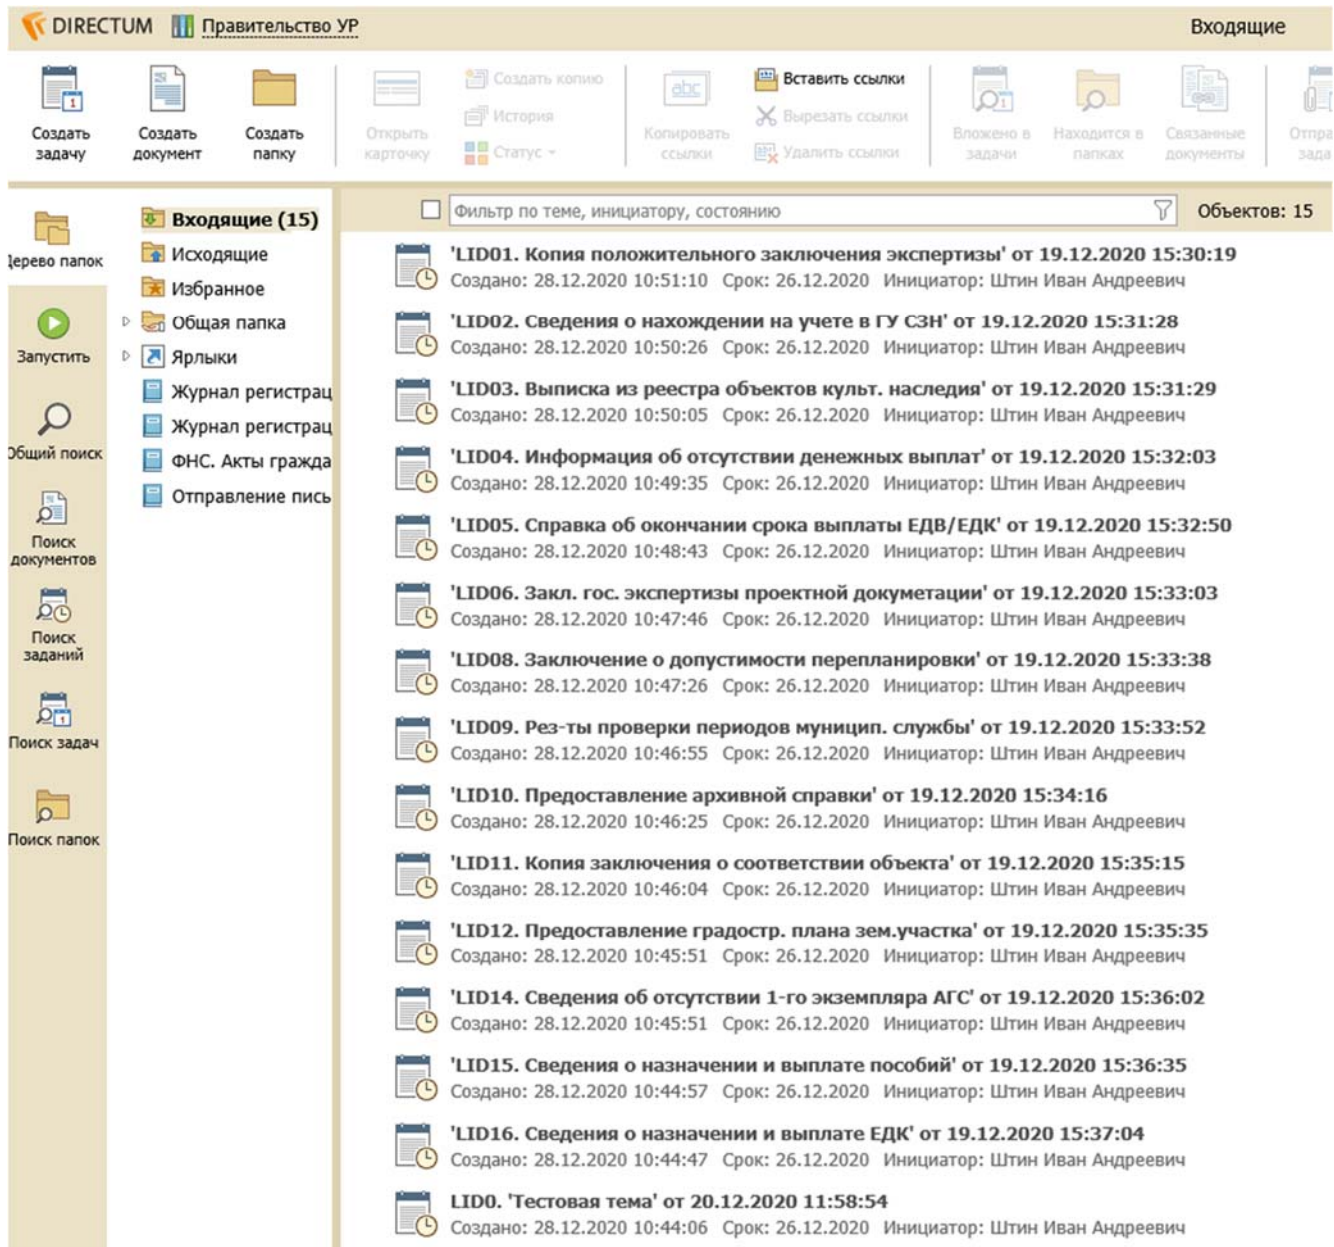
DIRECTUM Правительство УР Входящие

Создать задачу Создать документ Создать папку Открыть карточку Создать копию История Статус Копировать ссылки Вставить ссылки Вырезать ссылки Удалить ссылки Вложено в задачи Находится в папках Связанные документы Отпра зада

Јерево папок Запустить Общий поиск Поиск документов Поиск заданий Поиск задач Поиск папок

Входящие (15)
Исходящие
Избранное
Общая папка
Ярлыки
Журнал регистрац
Журнал регистрац
ФНС. Акты гражда
Отправление пись

Фильтр по теме, инициатору, состоянию Объектов: 15

'LID01. Копия положительного заключения экспертизы' от 19.12.2020 15:30:19
Создано: 28.12.2020 10:51:10 Срок: 26.12.2020 Инициатор: Штин Иван Андреевич

'LID02. Сведения о нахождении на учете в ГУ СЗН' от 19.12.2020 15:31:28
Создано: 28.12.2020 10:50:26 Срок: 26.12.2020 Инициатор: Штин Иван Андреевич

'LID03. Выписка из реестра объектов культ. наследия' от 19.12.2020 15:31:29
Создано: 28.12.2020 10:50:05 Срок: 26.12.2020 Инициатор: Штин Иван Андреевич

'LID04. Информация об отсутствии денежных выплат' от 19.12.2020 15:32:03
Создано: 28.12.2020 10:49:35 Срок: 26.12.2020 Инициатор: Штин Иван Андреевич

'LID05. Справка об окончании срока выплаты ЕДВ/ЕДК' от 19.12.2020 15:32:50
Создано: 28.12.2020 10:48:43 Срок: 26.12.2020 Инициатор: Штин Иван Андреевич

'LID06. Закл. гос. экспертизы проектной докуметации' от 19.12.2020 15:33:03
Создано: 28.12.2020 10:47:46 Срок: 26.12.2020 Инициатор: Штин Иван Андреевич

'LID08. Заключение о допустимости перепланировки' от 19.12.2020 15:33:38
Создано: 28.12.2020 10:47:26 Срок: 26.12.2020 Инициатор: Штин Иван Андреевич

'LID09. Рез-ты проверки периодов муницип. службы' от 19.12.2020 15:33:52
Создано: 28.12.2020 10:46:55 Срок: 26.12.2020 Инициатор: Штин Иван Андреевич

'LID10. Предоставление архивной справки' от 19.12.2020 15:34:16
Создано: 28.12.2020 10:46:25 Срок: 26.12.2020 Инициатор: Штин Иван Андреевич

'LID11. Копия заключения о соответствии объекта' от 19.12.2020 15:35:15
Создано: 28.12.2020 10:46:04 Срок: 26.12.2020 Инициатор: Штин Иван Андреевич

'LID12. Предоставление градостр. плана зем.участка' от 19.12.2020 15:35:35
Создано: 28.12.2020 10:45:51 Срок: 26.12.2020 Инициатор: Штин Иван Андреевич

'LID14. Сведения об отсутствии 1-го экземпляра АГС' от 19.12.2020 15:36:02
Создано: 28.12.2020 10:45:51 Срок: 26.12.2020 Инициатор: Штин Иван Андреевич

'LID15. Сведения о назначении и выплате пособий' от 19.12.2020 15:36:35
Создано: 28.12.2020 10:44:57 Срок: 26.12.2020 Инициатор: Штин Иван Андреевич

'LID16. Сведения о назначении и выплате ЕДК' от 19.12.2020 15:37:04
Создано: 28.12.2020 10:44:47 Срок: 26.12.2020 Инициатор: Штин Иван Андреевич

LID0. 'Тестовая тема' от 20.12.2020 11:58:54
Создано: 28.12.2020 10:44:06 Срок: 26.12.2020 Инициатор: Штин Иван Андреевич